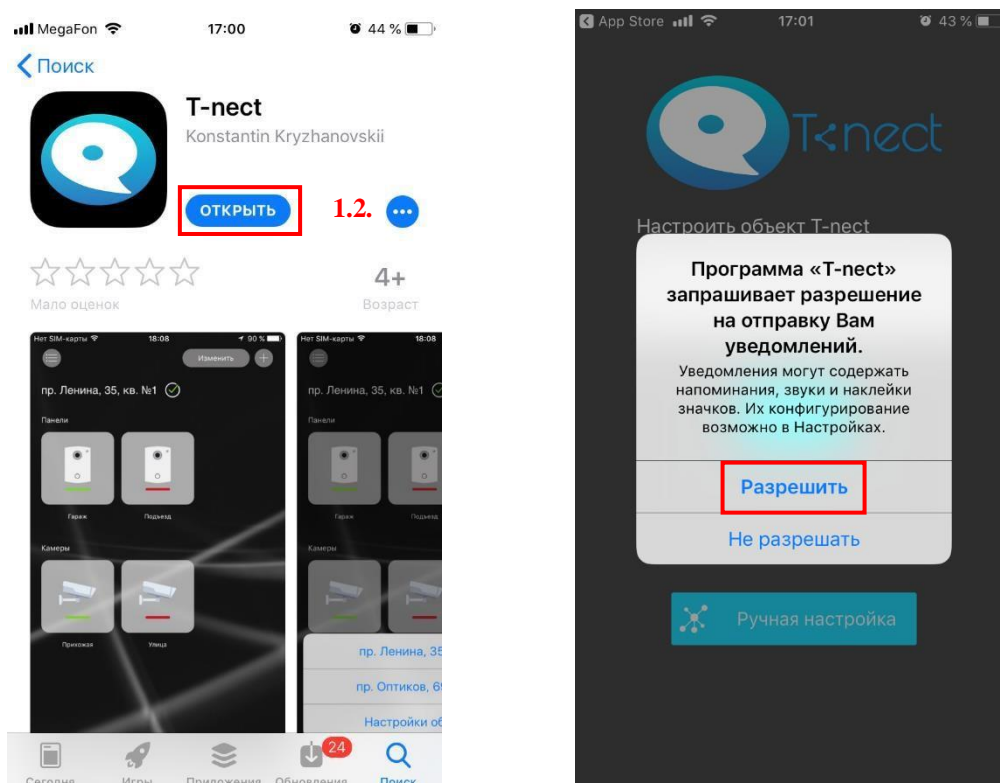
MegaFon 17:00 44 %

Поиск

T-nect

Konstantin Kryzhanovskii

ОТКРЫТЬ

1.2.

4+

Мало оценок

Возраст

Нет SIM-карты 18:08 90 %

Изменить

пр. Ленина, 35, кв. №1

Панели

Гараж

Подъезд

Камеры

Прихожая

Улица

Нет SIM-карты 18:08

пр. Ленина, 35, кв. №1

Панели

Гараж

Подъезд

Камеры

пр. Ленина, 35

пр. Оптиков, 6

Настройки об

Сегодня Игры Приложения 24 Обновления Поиск

App Store 17:01 43 %

T-nect

Настроить объект T-nect

Программа «T-nect» запрашивает разрешение на отправку Вам уведомлений.

Уведомления могут содержать напоминания, звуки и наклейки значков. Их конфигурирование возможно в Настройках.

Разрешить

Не разрешать

Ручная настройка